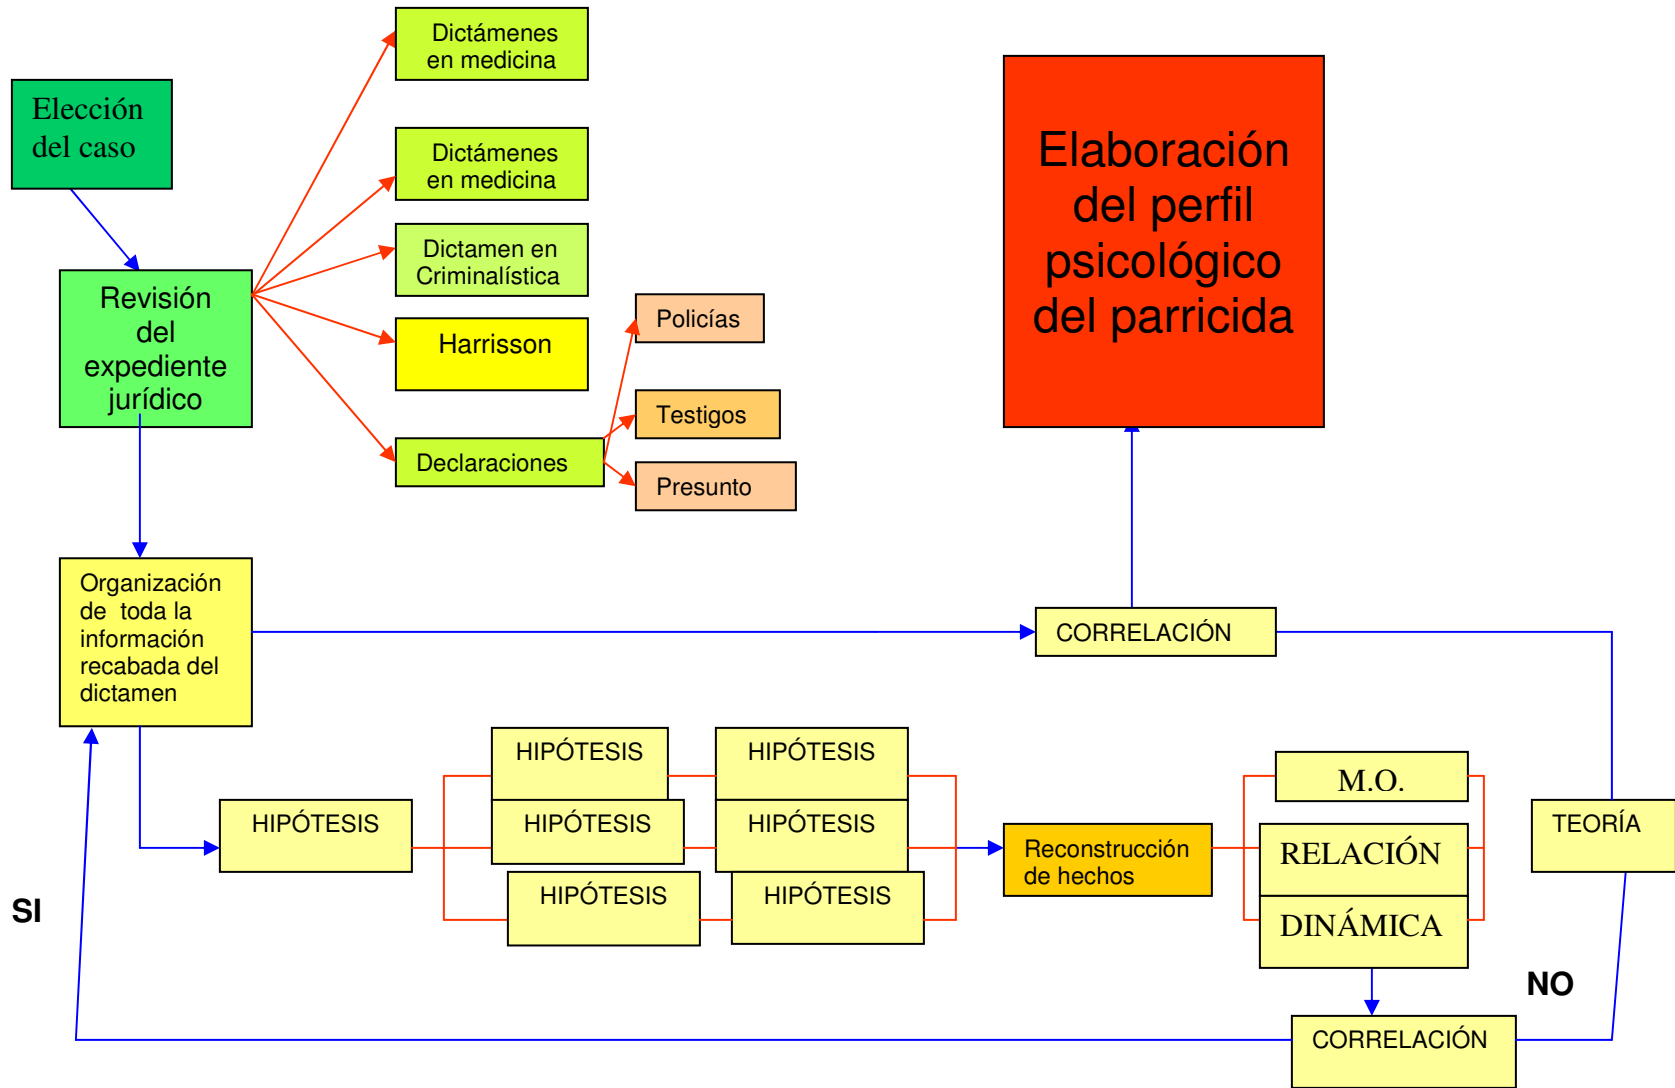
Elección del caso

Revisión del expediente jurídico

Dictámenes en medicina

Dictámenes en medicina

Dictamen en Criminalística

Harrisson

Declaraciones

Policías

Testigos

Presunto

Elaboración del perfil psicológico del parricida

Organización de toda la información recabada del dictamen

CORRELACIÓN

HIPÓTESIS

HIPÓTESIS

HIPÓTESIS

HIPÓTESIS

HIPÓTESIS

HIPÓTESIS

HIPÓTESIS

Reconstrucción de hechos

M.O.

RELACIÓN

DINÁMICA

TEORÍA

SI

NO

CORRELACIÓN